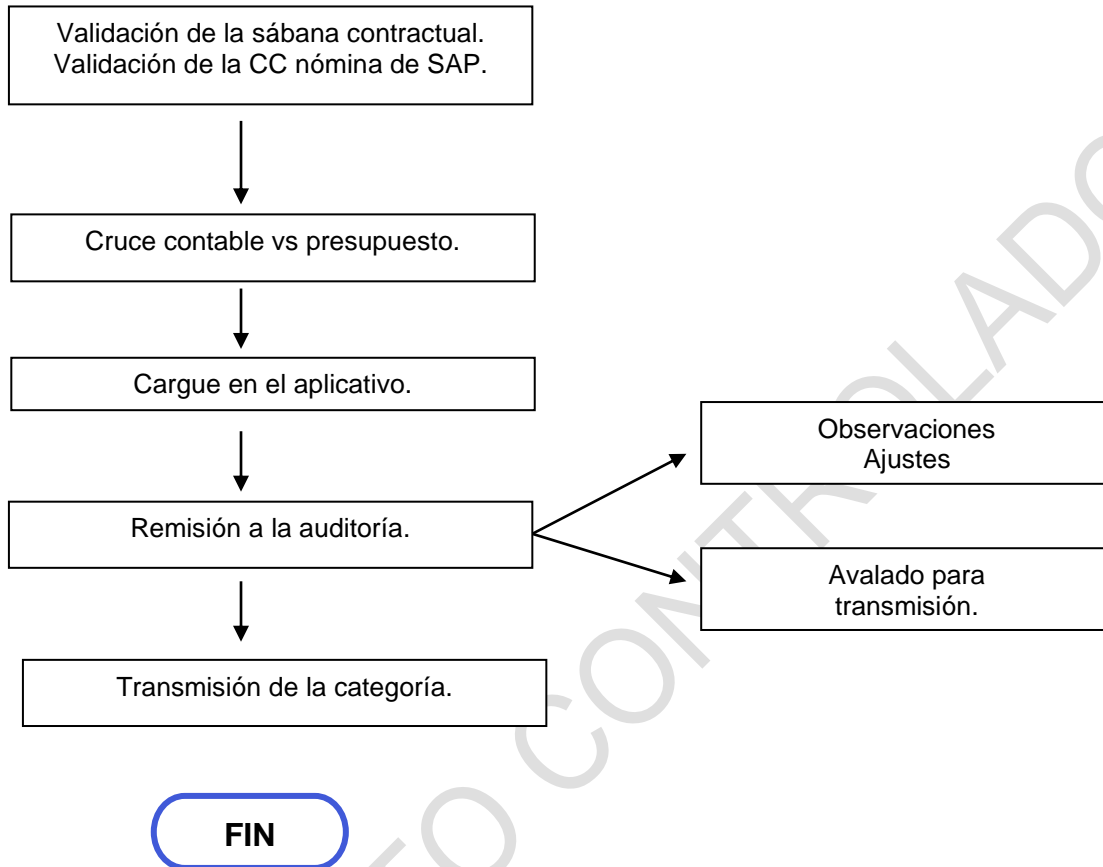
Validación de la sábana contractual.
Validación de la CC nómina de SAP.

Cruce contable vs presupuesto.

Cargue en el aplicativo.

Remisión a la auditoría.

Observaciones
Ajustes

Avalado para
transmisión.

Transmisión de la categoría.

FIN

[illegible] CONTROLADO